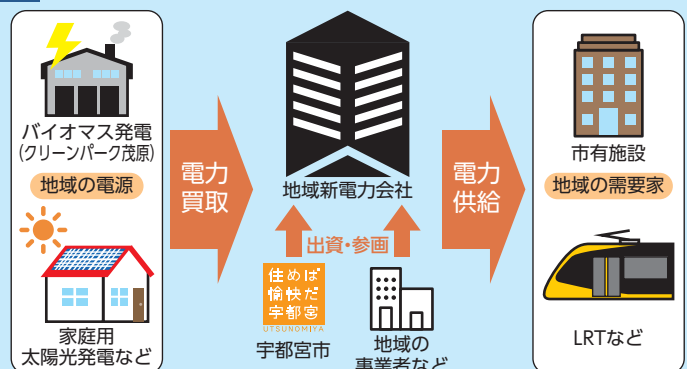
バイオマス発電
(クリーンパーク茂原)

地域の電源

家庭用
太陽光発電など

電力
買取

地域新電力会社

出資・参画

住めば
愉快だ
宇都宮
UTSUNOMIYA

宇都宮市

地域の
事業者など

電力
供給

市有施設

地域の需要家

LRTなど